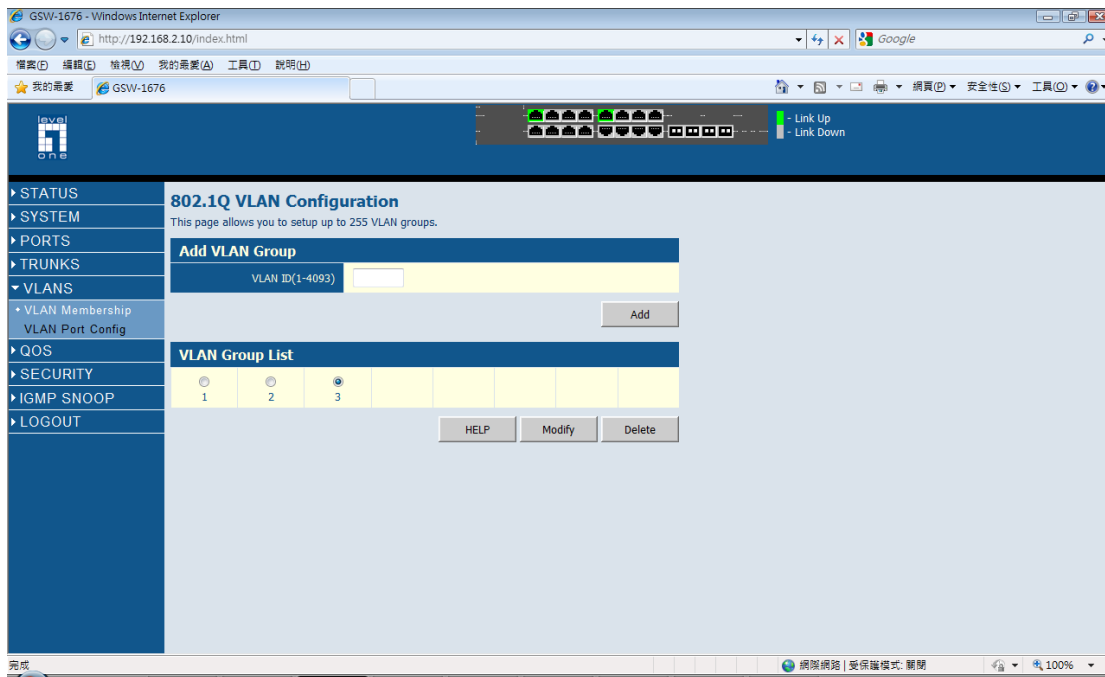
GSW-1676 - Windows Internet Explorer

http://192.168.2.10/index.html

Google

檔案(F) 編輯(E) 檢視(V) 我的最愛(A) 工具(T) 說明(H)

我的最愛 GSW-1676

網頁(P) 安全性(S) 工具(O)

level one

- Link Up
- Link Down

STATUS
SYSTEM
PORTS
TRUNKS
VLANS
• VLAN Membership
VLAN Port Config
QOS
SECURITY
IGMP SNOOP
LOGOUT

802.1Q VLAN Configuration

This page allows you to setup up to 255 VLAN groups.

Add VLAN Group

VLAN ID(1-4093)

Add

VLAN Group List

| 1 | 2 | 3 | | | | | |
|---|---|---|---|---|---|---|---|

HELP Modify Delete

完成

網際網路 | 受保護模式: 關閉

100%